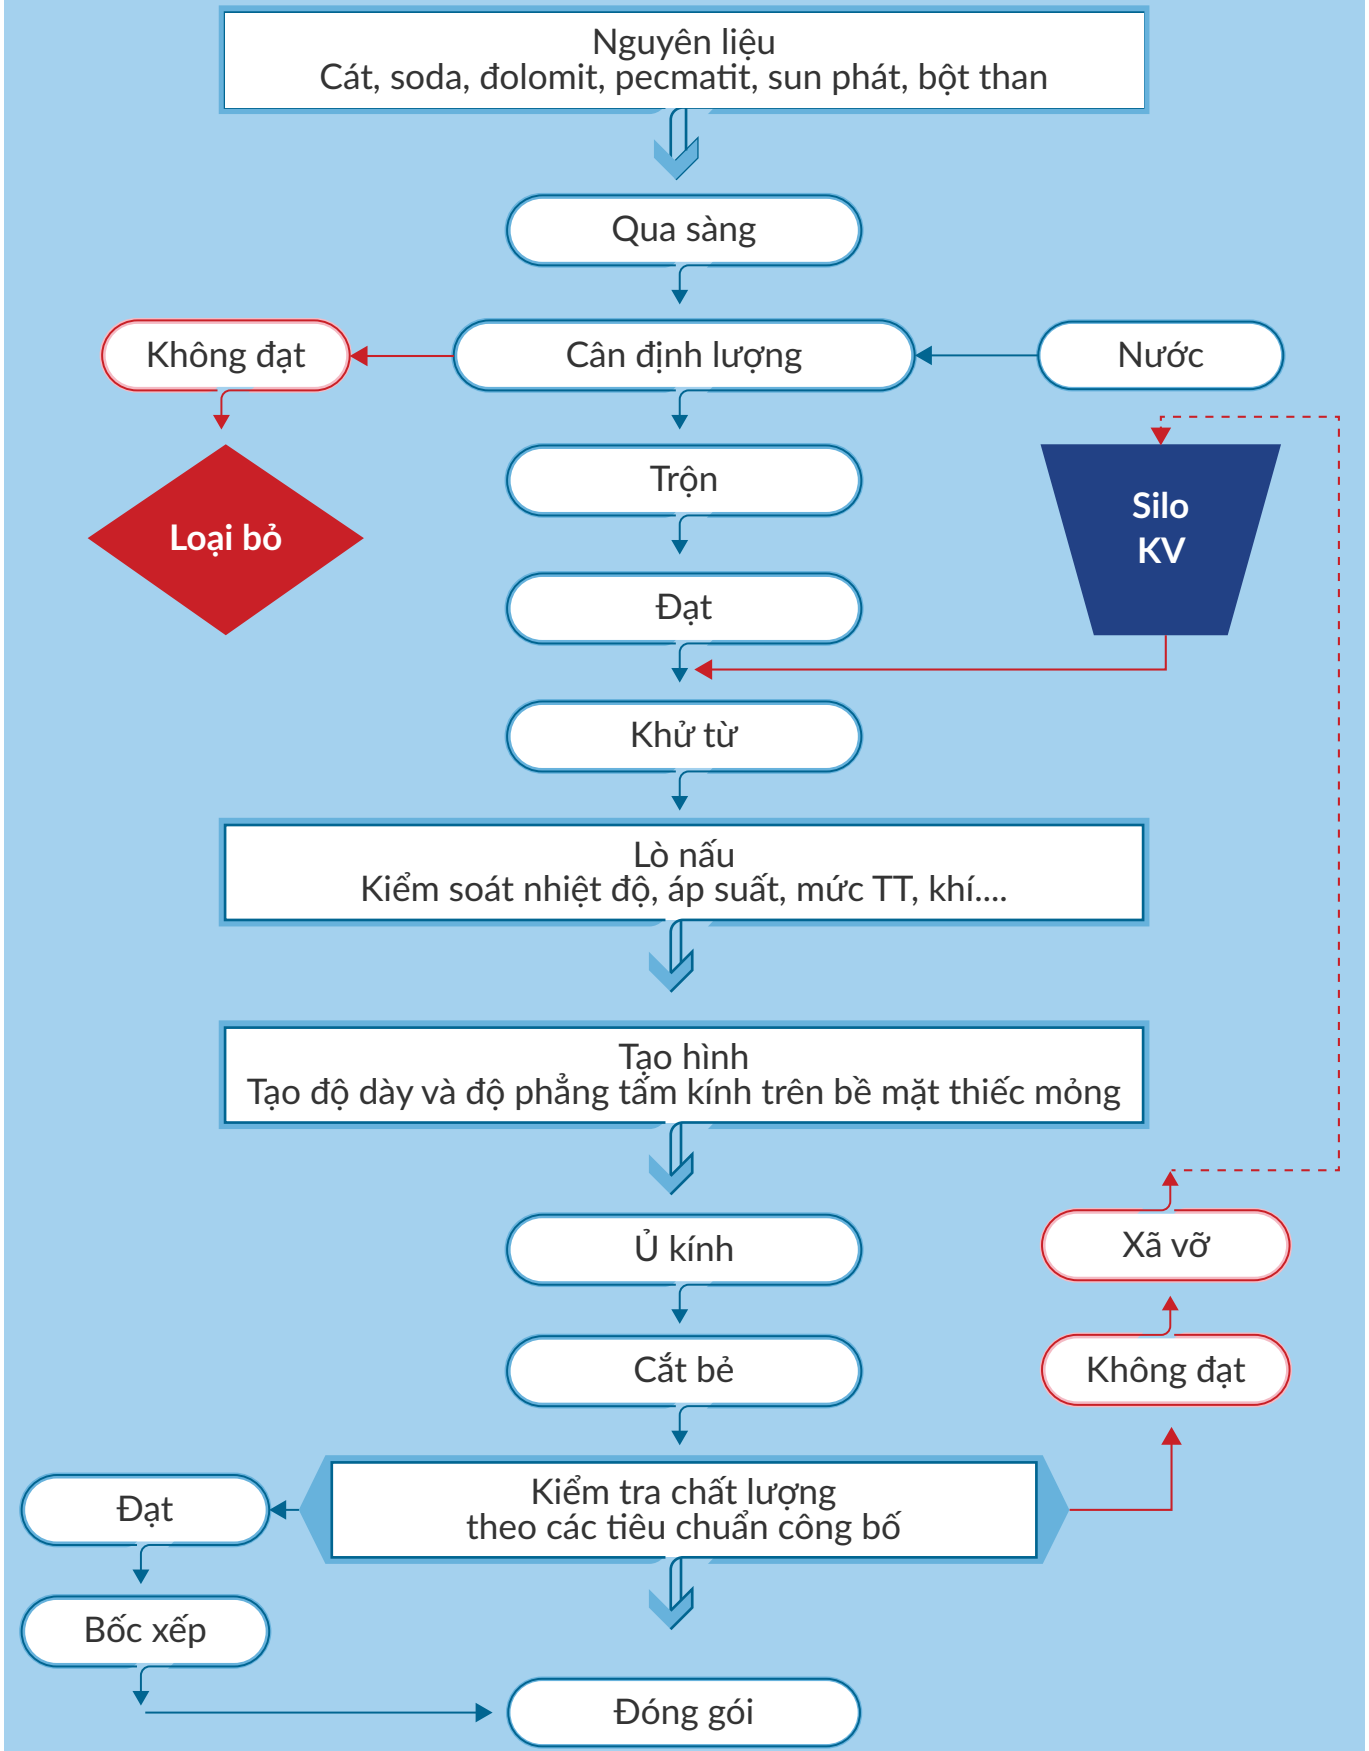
Nguyên liệu
Cát, soda, đolomit, pecmatit, sun phát, bột than

Qua sàng

Không đạt

Cân định lượng

Nước

Loại bỏ

Trộn

Silo
KV

Đạt

Khử từ

Lò nấu
Kiểm soát nhiệt độ, áp suất, mức TT, khí....

Tạo hình
Tạo độ dày và độ phẳng tấm kính trên bề mặt thiếc mỏng

Ủ kính

Xã vỡ

Cắt bẻ

Không đạt

Đạt

Kiểm tra chất lượng
theo các tiêu chuẩn công bố

Bốc xếp

Đóng gói